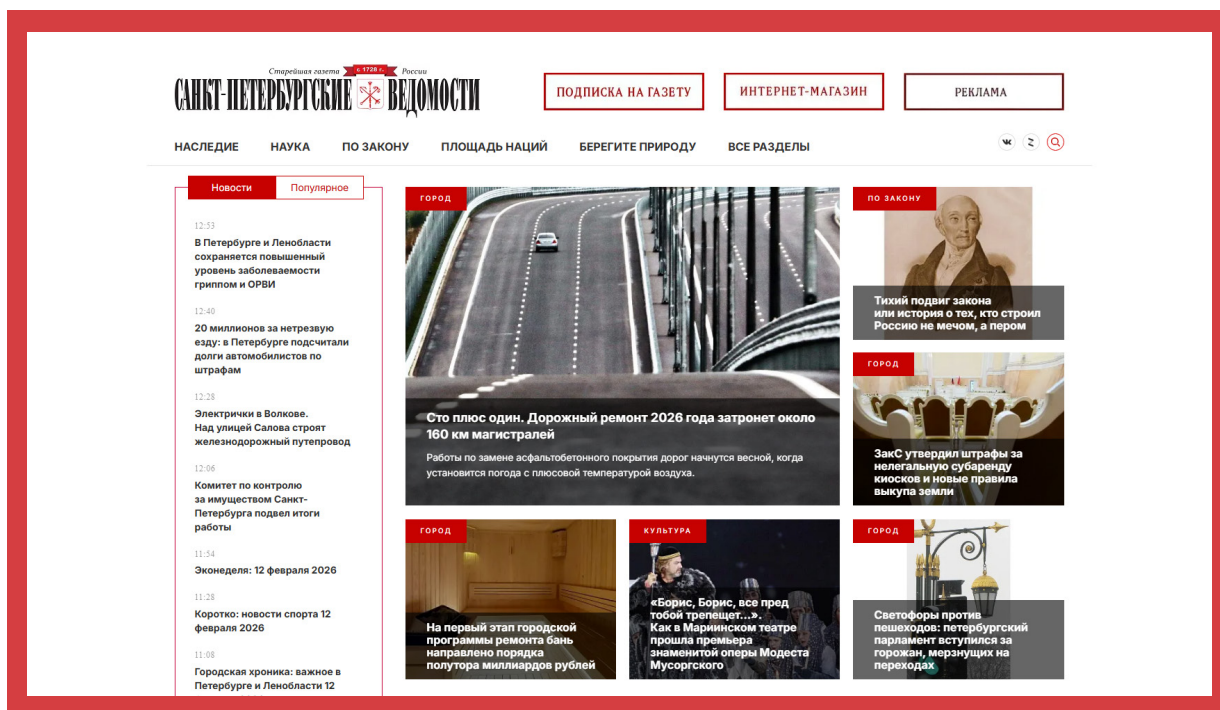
Старейшая газета с 1728 г. России
САНКТ-ПЕТЕРБУРГСКИЕ ВЕДОМОСТИ

ПОДПИСКА НА ГАЗЕТУ
ИНТЕРНЕТ-МАГАЗИН
РЕКЛАМА

НАСЛЕДИЕ НАУКА ПО ЗАКОНУ ПЛОЩАДЬ НАЦИЙ БЕРЕГИТЕ ПРИРОДУ ВСЕ РАЗДЕЛЫ

Новости Популярное

12:53
В Петербурге и Ленобласти сохраняется повышенный уровень заболеваемости гриппом и ОРВИ

12:40
20 миллионов за нетрезвую езду: в Петербурге подсчитали долги автомобилистов по штрафам

12:28
Электрички в Волкове. Над улицей Салова строят железнодорожный путепровод

12:06
Комитет по контролю за имуществом Санкт-Петербурга подвел итоги работы

11:54
Эконеделя: 12 февраля 2026

11:28
Коротко: новости спорта 12 февраля 2026

11:08
Городская хроника: важное в Петербурге и Ленобласти 12

ГОРОД
Сто плюс один. Дорожный ремонт 2026 года затронет около 160 км магистралей
Работы по замене асфальтобетонного покрытия дорог начнутся весной, когда установится погода с плюсовой температурой воздуха.

ПО ЗАКОНУ
Тихий подвиг закона или история о тех, кто строил Россию не мечом, а пером

ГОРОД
ЗакС утвердил штрафы за нелегальную субаренду киосков и новые правила выкупа земли

ГОРОД
На первый этап городской программы ремонта бань направлено порядка полутора миллиардов рублей

КУЛЬТУРА
«Борис, Борис, все пред тобой трепещет...». Как в Мариинском театре прошла премьера знаменитой оперы Модеста Мусоргского

ГОРОД
Светофоры против пешеходов: петербургский парламент вступился за горожан, мерзнущих на переходах